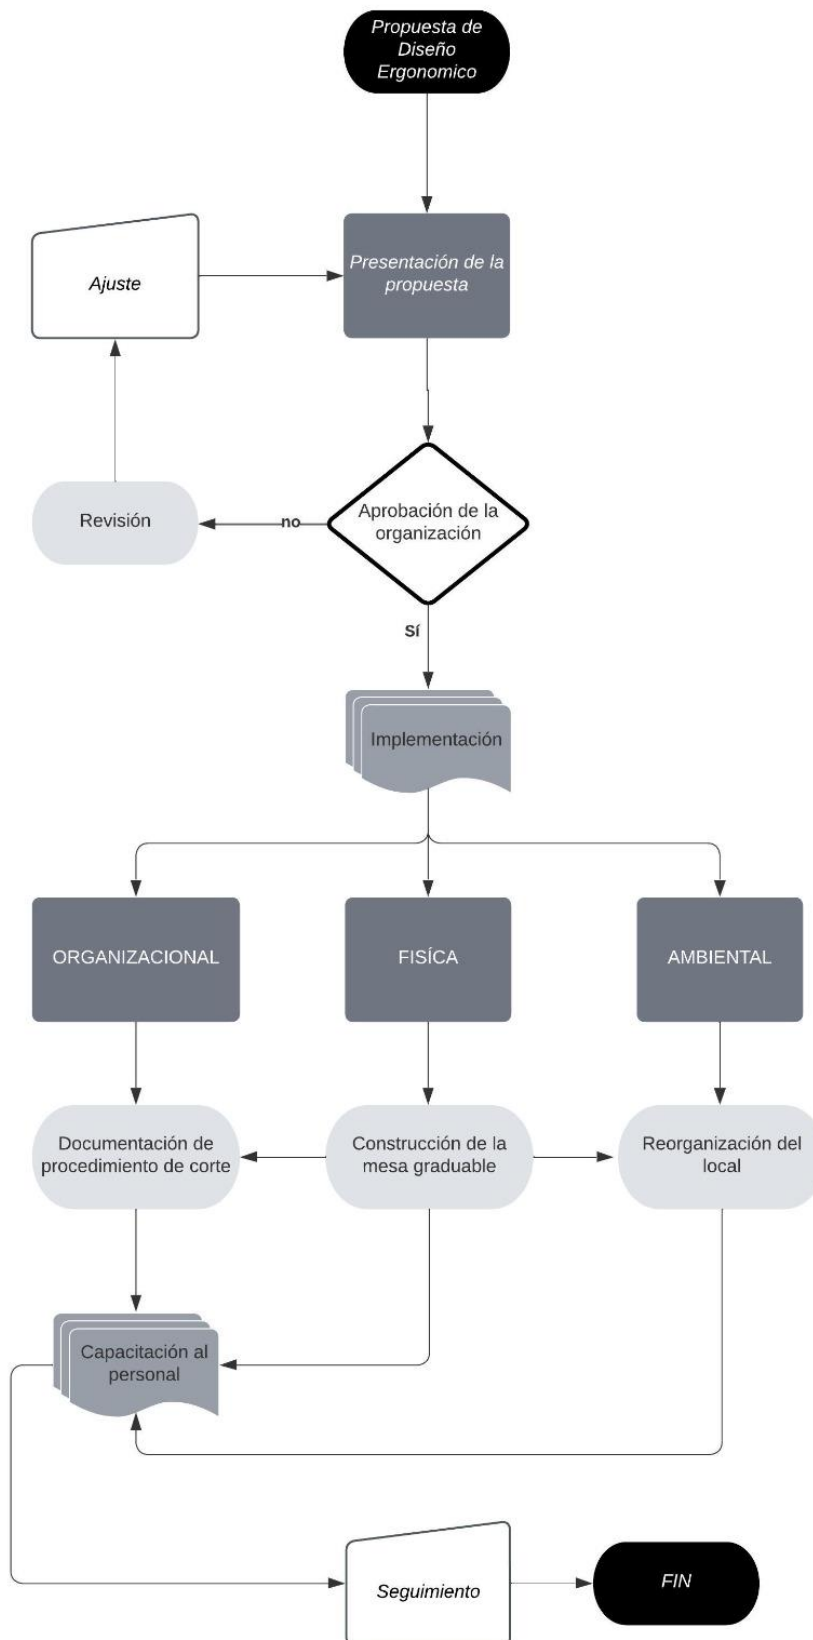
Propuesta de Diseño Ergonomico

Ajuste

Presentación de la propuesta

Revisión

no

Aprobación de la organización

sí

Implementación

ORGANIZACIONAL

FISÍCA

AMBIENTAL

Documentación de procedimiento de corte

Construcción de la mesa graduable

Reorganización del local

Capacitación al personal

Seguimiento

FIN